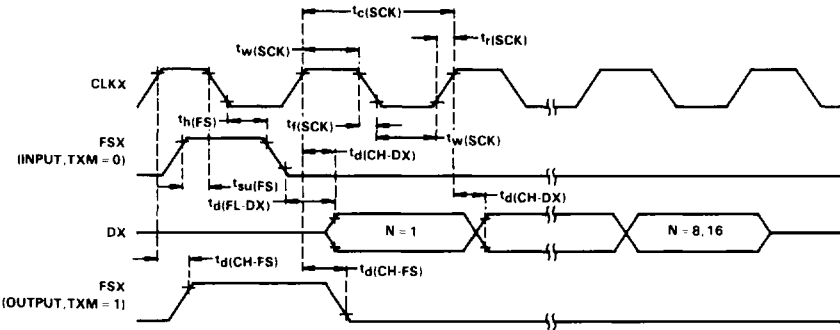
$t_{c(SCK)}$
$t_{w(SCK)}$
$t_{r(SCK)}$
CLKX
$t_{h(FS)}$
$t_{f(SCK)}$
FSX
(INPUT, TXM = 0)
$t_{w(SCK)}$
$t_{d(CH\text{-}DX)}$
$t_{su(FS)}$
$t_{d(FL\text{-}DX)}$
$t_{d(CH\text{-}DX)}$
DX
N = 1
N = 8, 16
$t_{d(CH\text{-}FS)}$
$t_{d(CH\text{-}FS)}$
FSX
(OUTPUT, TXM = 1)